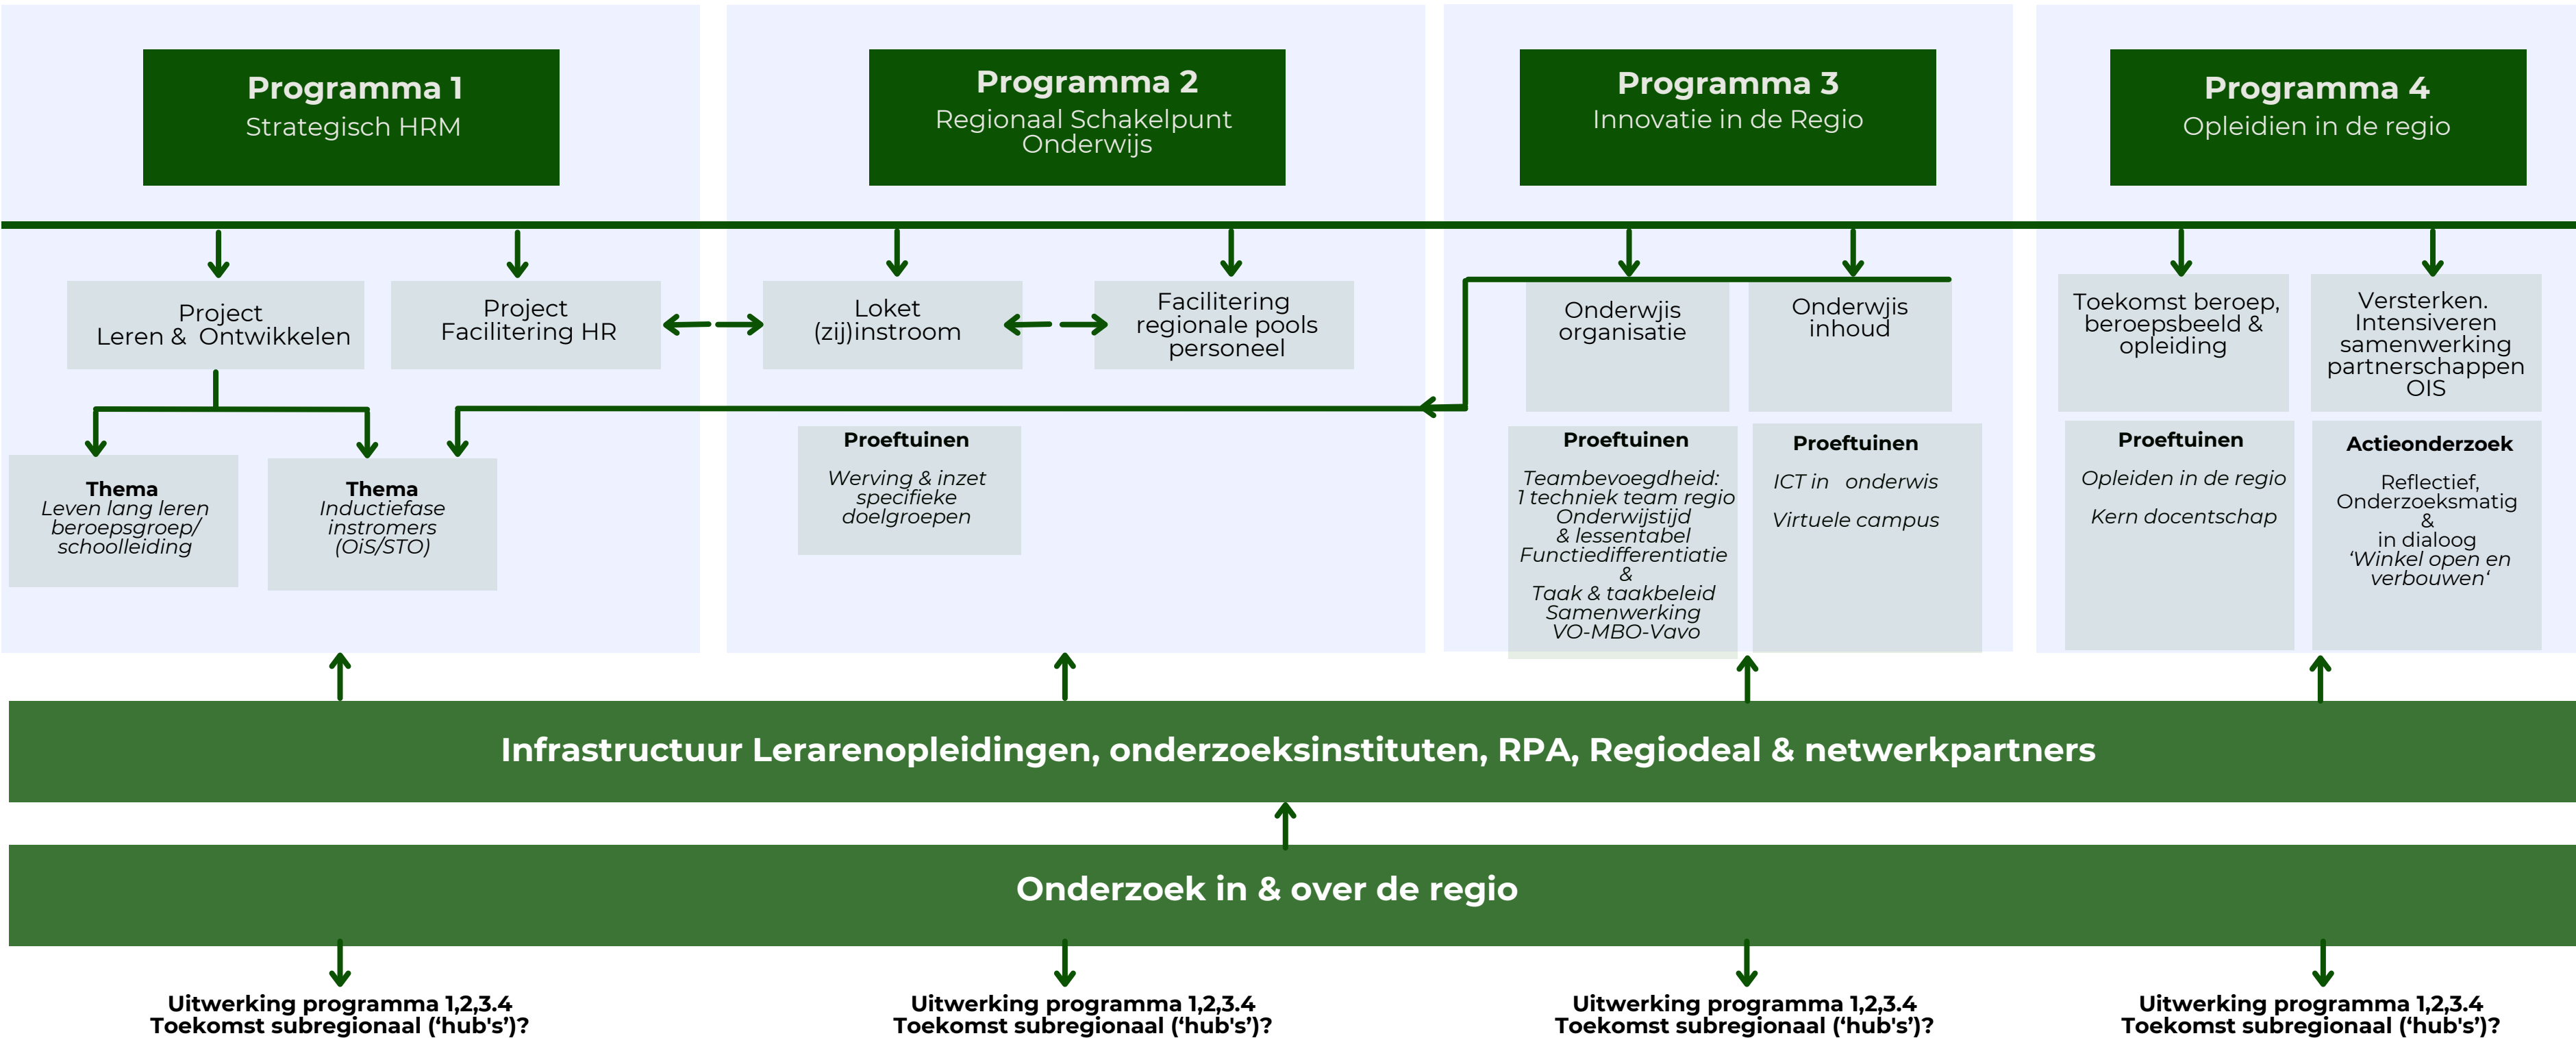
Programma 1
Strategisch HRM

Programma 2
Regionaal Schakelpunt Onderwijs

Programma 3
Innovatie in de Regio

Programma 4
Opleidien in de regio

Project Leren & Ontwikkelen

Project Facilitering HR

Loket (zij)instroom

Facilitering regionale pools personeel

Onderwijs organisatie

Onderwijs inhoud

Toekomst beroep, beroepsbeeld & opleiding

Versterken. Intensiveren samenwerking partnerschappen OIS

Thema
Leven lang leren beroepsgroep/ schoolleiding

Thema
Inductiefase instromers (OiS/STO)

Proeftuinen
Werving & inzet specifieke doelgroepen

Proeftuinen
Teambevoegdheid: 1 techniek team regio
Onderwijstijd & lessentabel
Functiedifferentiatie & Taak & taakbeleid
Samenwerking VO-MBO-Vavo

Proeftuinen
ICT in onderwis
Virtuele campus

Proeftuinen
Opleiden in de regio
Kern docentschap

Actieonderzoek
Reflectief, Onderzoeksmatig & in dialoog
'Winkel open en verbouwen'

Infrastructuur Lerarenopleidingen, onderzoeksinstituten, RPA, Regiodeal & netwerkpartners

Onderzoek in & over de regio

Uitwerking programma 1,2,3.4
Toekomst subregionaal ('hub's')?

Uitwerking programma 1,2,3.4
Toekomst subregionaal ('hub's')?

Uitwerking programma 1,2,3.4
Toekomst subregionaal ('hub's')?

Uitwerking programma 1,2,3.4
Toekomst subregionaal ('hub's')?